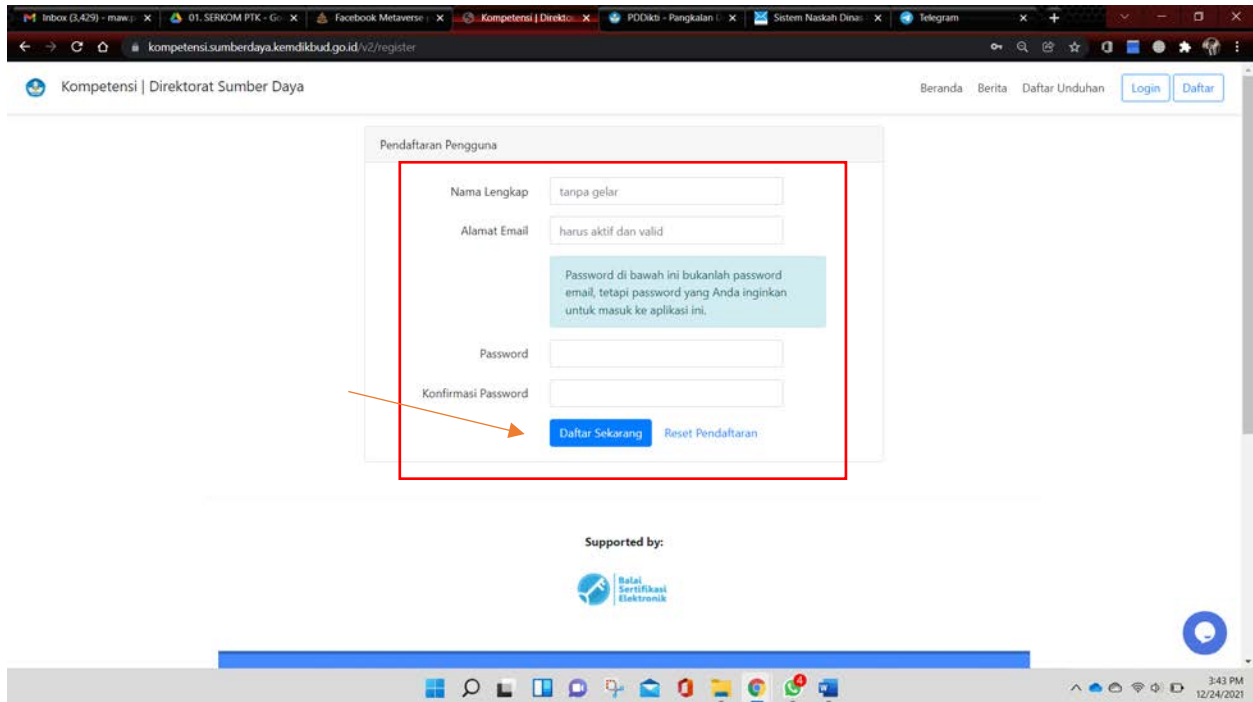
Inbox (3,429) - maw.p... ×
01. SERKOM PTK - Go... ×
Facebook Metaverse ... ×
Kompetensi | Direkto... ×
PDDikti - Pangkalan D... ×
Sistem Naskah Dinas ... ×
Telegram ×

kompetensi.sumberdaya.kemdikbud.go.id/v2/register

Kompetensi | Direktorat Sumber Daya

Beranda Berita Daftar Unduhan Login Daftar

Pendaftaran Pengguna

Nama Lengkap tanpa gelar

Alamat Email harus aktif dan valid

Password di bawah ini bukanlah password email, tetapi password yang Anda inginkan untuk masuk ke aplikasi ini.

Password

Konfirmasi Password

Daftar Sekarang Reset Pendaftaran

Supported by:

Balai Sertifikasi Elektronik

3:43 PM
12/24/2021